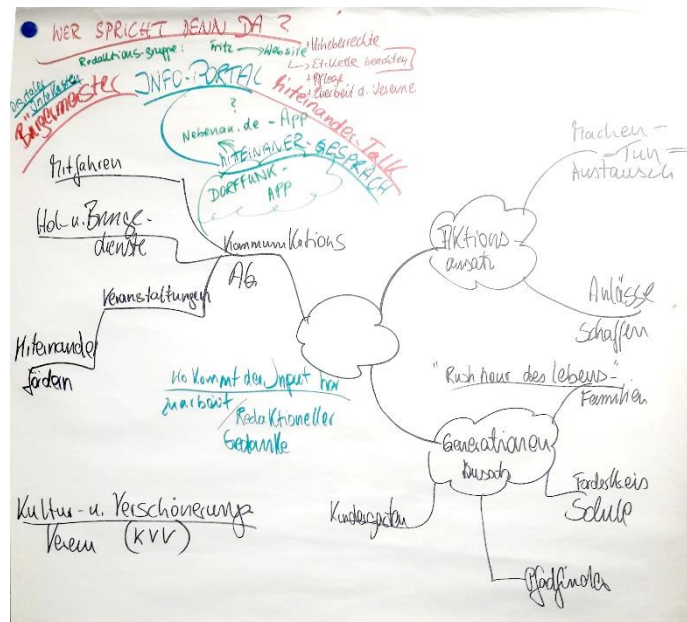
WER SPRICHT DENN DA?

Redaktions-gruppe: Fritz → Website

Urheberrechte
→ Etikette beachten
→ Pflege
→ Arbeit d. Vereine

Die tolle "Unterhaltung"
Bürgermeister

INFO-PORTAL

Miteinander-Talk

?
Nebenan.de - App
MITEINANDER-GESPRÄCH
DORFFUNK-APP

Mitfahren

Hol- u. Bringedienste

Kommunikations AG

Veranstaltungen

Miteinander fördern

Wo kommt der Input her
Wer arbeitet / Redaktioneller Gedanke

Aktionsansatz

Machen - Tun = Austausch

Anlässe schaffen

"Rush hour des Lebens" - Familien

Generationen Aussch.

Förderkreis Schule

Kindergarten

Pfadfinder

Kultur- u. Verschönerungs Verein (KVV)